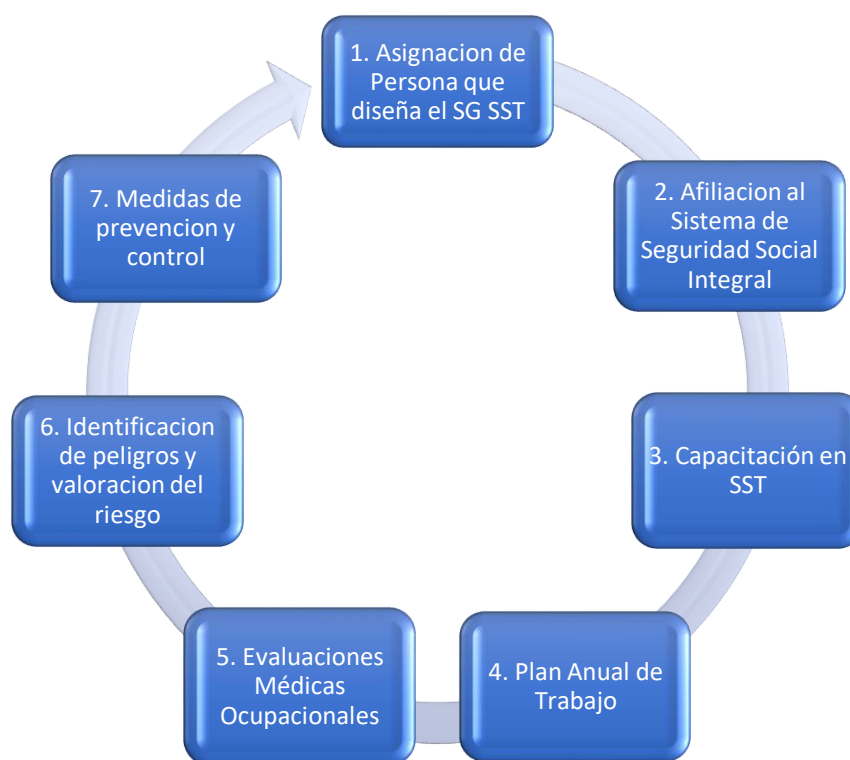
1. Asignacion de Persona que diseña el SG SST

2. Afiliacion al Sistema de Seguridad Social Integral

3. Capacitación en SST

4. Plan Anual de Trabajo

5. Evaluaciones Médicas Ocupacionales

6. Identificacion de peligros y valoracion del riesgo

7. Medidas de prevencion y control